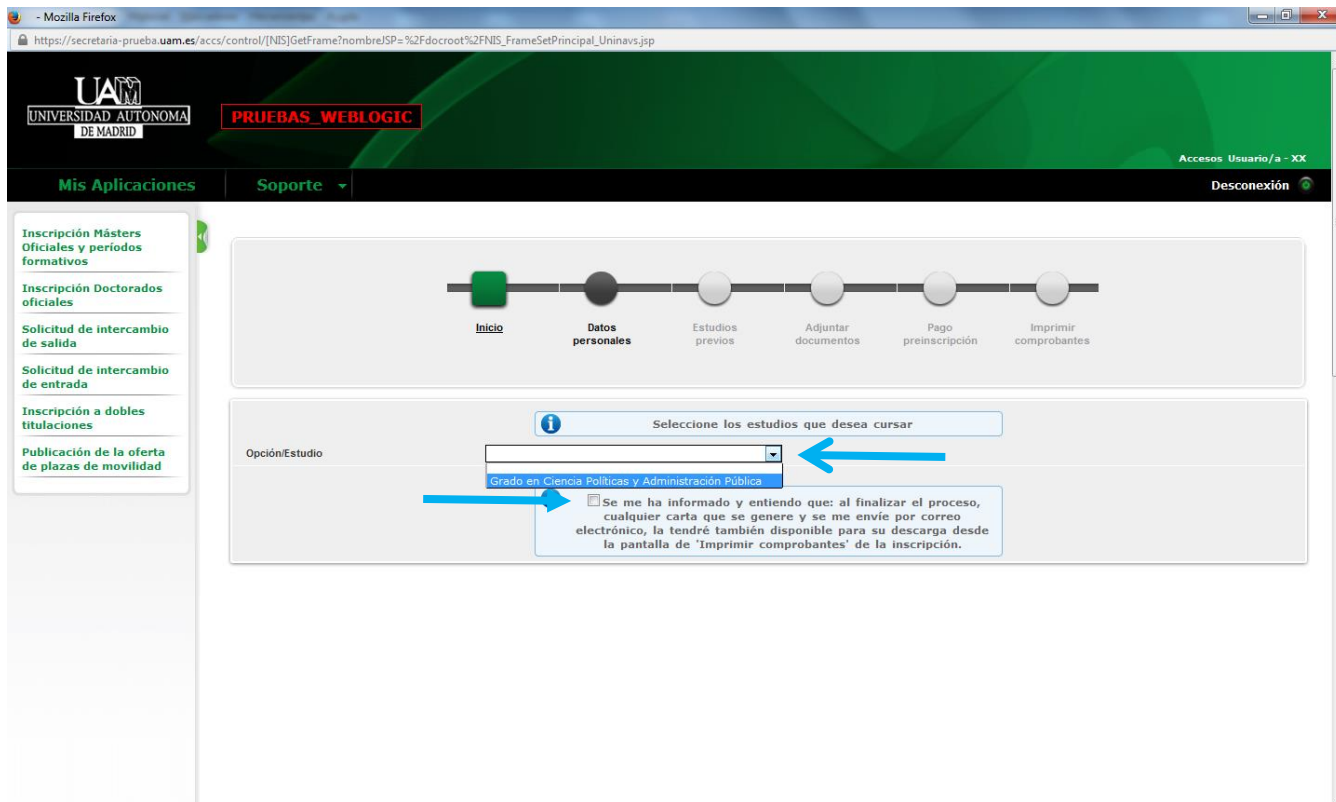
- Mozilla Firefox

https://secretaria-prueba.uam.es/accs/control/[NIS]GetFrame?nombreJSP=%2Fdocroot%2FNIS_FrameSetPrincipal_Uninavs.jsp

UAM UNIVERSIDAD AUTONOMA DE MADRID

PRUEBAS_WEBLOGIC

Accesos Usuario/a - XX

Mis Aplicaciones

Soporte

Desconexión

Inscripción Másters Oficiales y períodos formativos

Inscripción Doctorados oficiales

Solicitud de intercambio de salida

Solicitud de intercambio de entrada

Inscripción a dobles titulaciones

Publicación de la oferta de plazas de movilidad

Inicio

Datos personales

Estudios previos

Adjuntar documentos

Pago preinscripción

Imprimir comprobantes

Seleccione los estudios que desea cursar

Opción/Estudio

Grado en Ciencia Políticas y Administración Pública

Se me ha informado y entiendo que: al finalizar el proceso, cualquier carta que se genere y se me envíe por correo electrónico, la tendré también disponible para su descarga desde la pantalla de 'Imprimir comprobantes' de la inscripción.